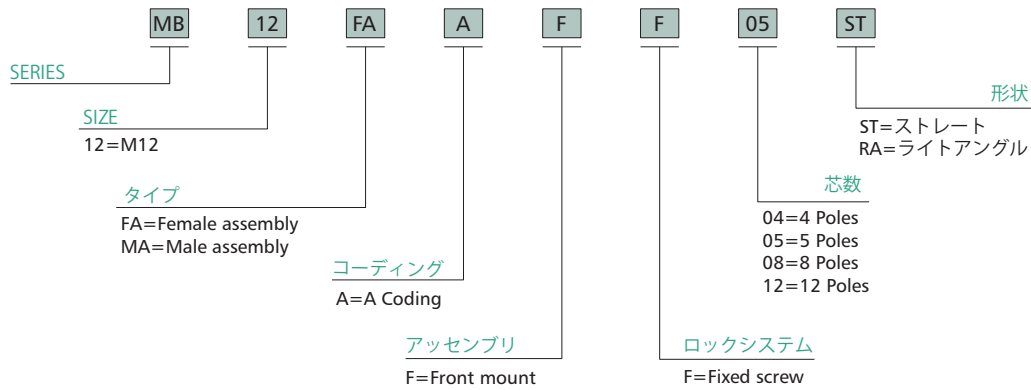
MB 12 FA A F F 05 ST

SERIES

SIZE
12=M12

タイプ
FA=Female assembly
MA=Male assembly

コーディング
A=A Coding

アッセンブリ
F=Front mount

ロックシステム
F=Fixed screw

芯数
04=4 Poles
05=5 Poles
08=8 Poles
12=12 Poles

形状
ST=ストレート
RA=ライトアングル